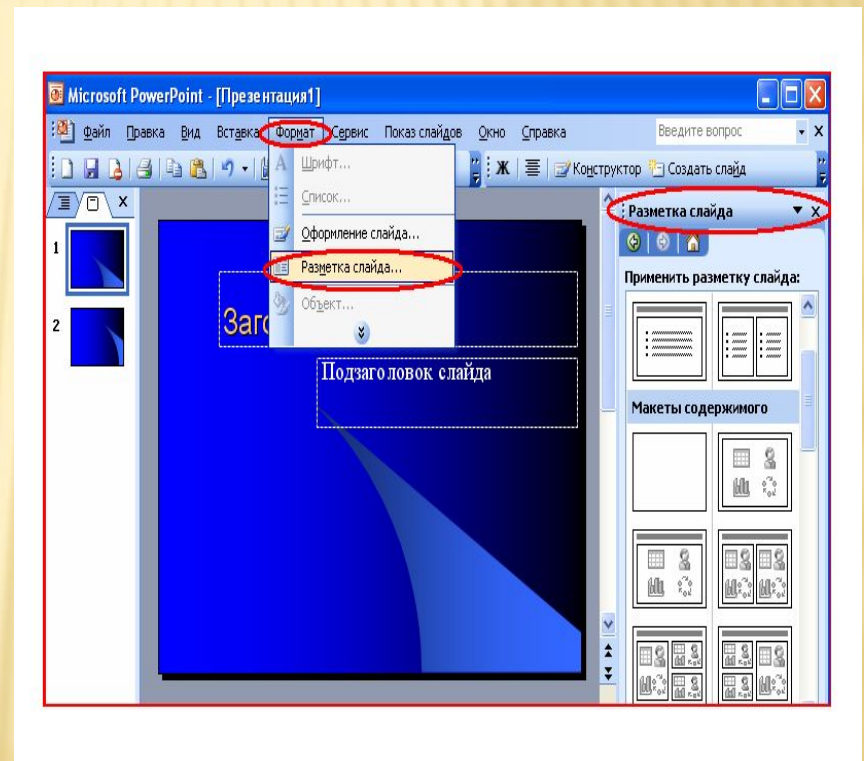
Microsoft PowerPoint - [Презентация1]

Файл Правка Вид Вставка Формат Сервис Показ слайдов Окно Справка

Введите вопрос

Ж Конструктор Создать слайд

Шрифт...

Список...

Оформление слайда...

Разметка слайда...

Объект...

Разметка слайда

Применить разметку слайда:

Макеты содержимого

1

2

Заго

Подзаголовок слайда